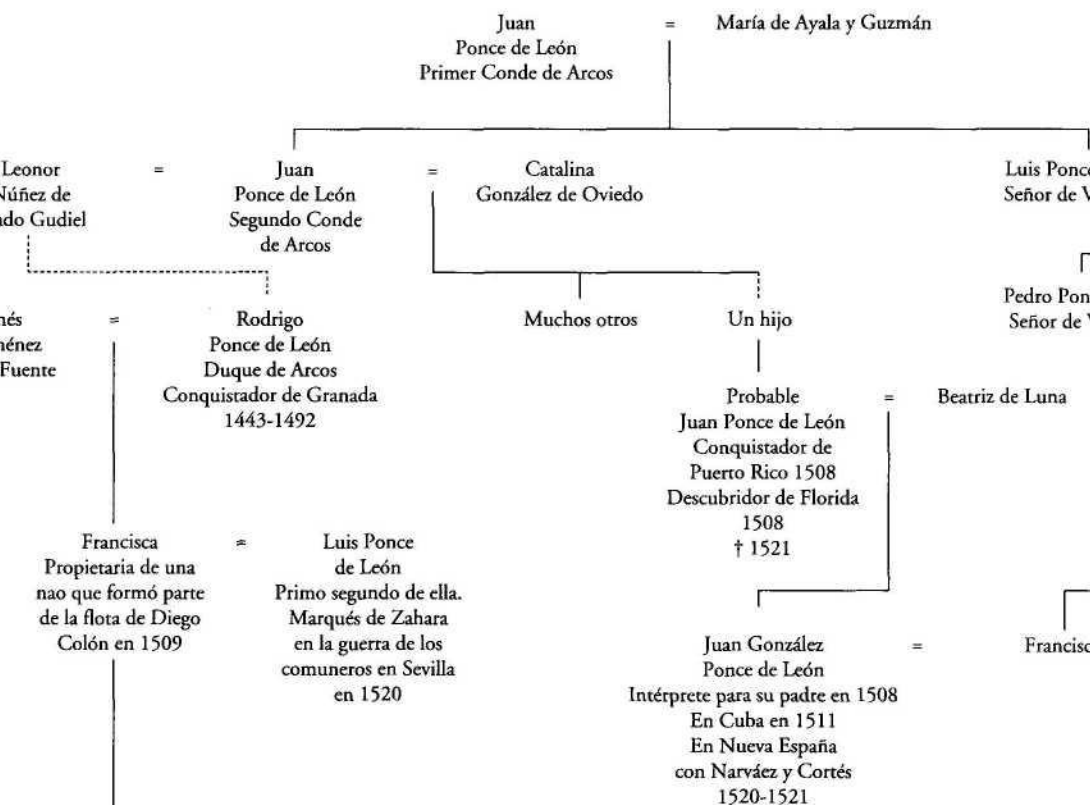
Juan
Ponce de León
Primer Conde de Arcos

=

María de Ayala y Guzmán

Leonor
Núñez de
ndo Gudiel

=

Juan
Ponce de León
Segundo Conde
de Arcos

=

Catalina
González de Oviedo

Luis Ponc
Señor de V

nés
énez
Fuente

=

Rodrigo
Ponce de León
Duque de Arcos
Conquistador de Granada
1443-1492

Muchos otros

Un hijo

Pedro Pon
Señor de V

Probable
Juan Ponce de León
Conquistador de
Puerto Rico 1508
Descubridor de Florida
1508
† 1521

=

Beatriz de Luna

Francisca
Propietaria de una
nao que formó parte
de la flota de Diego
Colón en 1509

=

Luis Ponce
de León
Primo segundo de ella.
Marqués de Zahara
en la guerra de los
comuneros en Sevilla
en 1520

Juan González
Ponce de León
Intérprete para su padre en 1508
En Cuba en 1511
En Nueva España
con Narváez y Cortés
1520-1521

=

Francisc